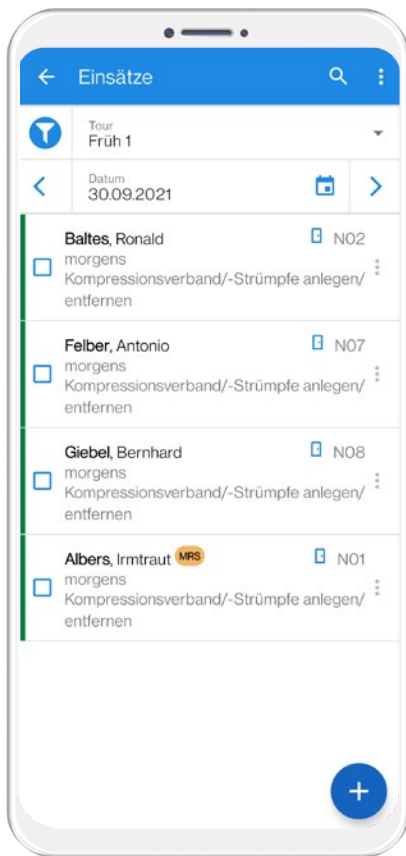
Einsätze

Tour
Früh 1

Datum
30.09.2021

Baltes, Ronald N02
morgens
Kompressionsverband/-Strümpfe anlegen/entfernen

Felber, Antonio N07
morgens
Kompressionsverband/-Strümpfe anlegen/entfernen

Giebel, Bernhard N08
morgens
Kompressionsverband/-Strümpfe anlegen/entfernen

Albers, Irmtraut MRS N01
morgens
Kompressionsverband/-Strümpfe anlegen/entfernen

+